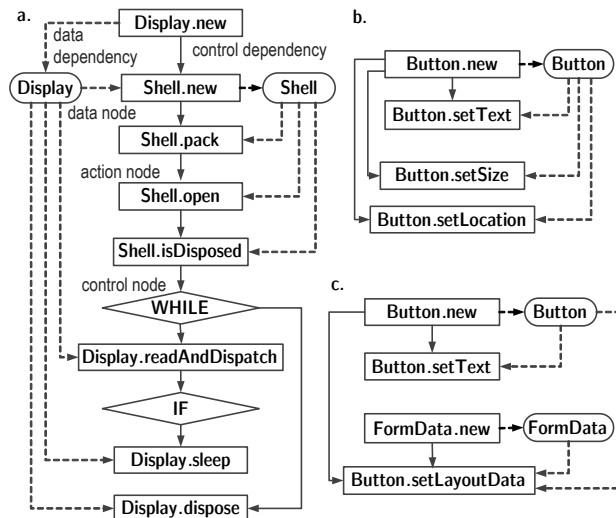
a.

Display.new

data dependency

control dependency

Display

Shell.new

Shell

data node

Shell.pack

action node

Shell.open

Shell.isDisposed

control node

WHILE

Display.readAndDispatch

IF

Display.sleep

Display.dispose

b.

Button.new

Button

Button.setText

Button.setSize

Button.setLocation

c.

Button.new

Button

Button.setText

FormData.new

FormData

Button.setLayoutData